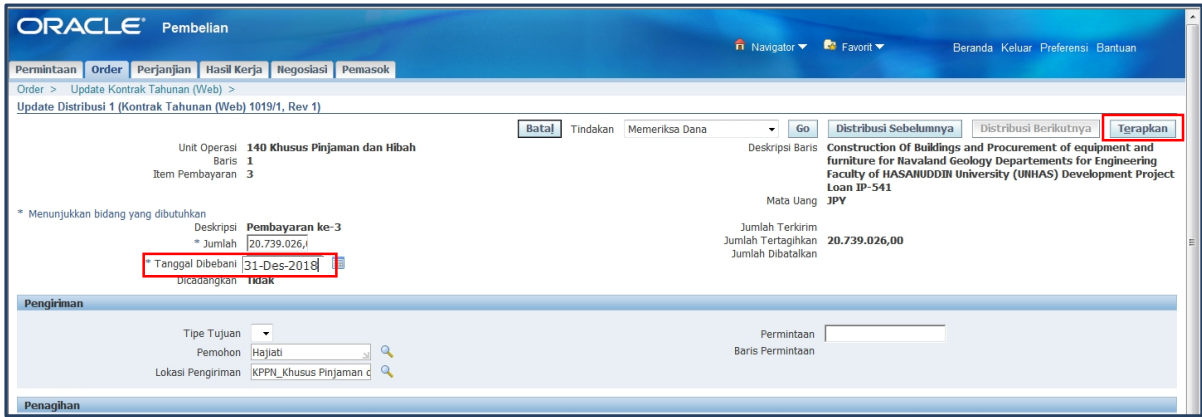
ORACLE Pembelian

Navigator Favorit Beranda Keluar Preferensi Bantuan

Permintaan Order Perjanjian Hasil Kerja Negosiasi Pemasok

Order > Update Kontrak Tahunan (Web) >

Update Distribusi 1 (Kontrak Tahunan (Web) 1019/1, Rev 1)

Batal Tindakan Memeriksa Dana Go Distribusi Sebelumnya Distribusi Berikutnya Terapkan

Unit Operasi 140 Khusus Pinjaman dan Hibah
Baris 1
Item Pembayaran 3

Deskripsi Baris Construction Of Buildings and Procurement of equipment and furniture for Navaland Geology Departements for Engineering Faculty of HASANUDDIN University (UNHAS) Development Project Loan IP-541
Mata Uang JPY

* Menunjukkan bidang yang dibutuhkan
Deskripsi Pembayaran ke-3
* Jumlah 20.739.026,0
* Tanggal Dibebani 31-Des-2018
Dicadangkan Tidak

Jumlah Terkirim
Jumlah Tertagihkan 20.739.026,00
Jumlah Dibatalkan

Pengiriman

Tipe Tujuan
Pemohon Hajiati
Lokasi Pengiriman KPPN_Khusus Pinjaman d

Permintaan
Baris Permintaan

Penagihan